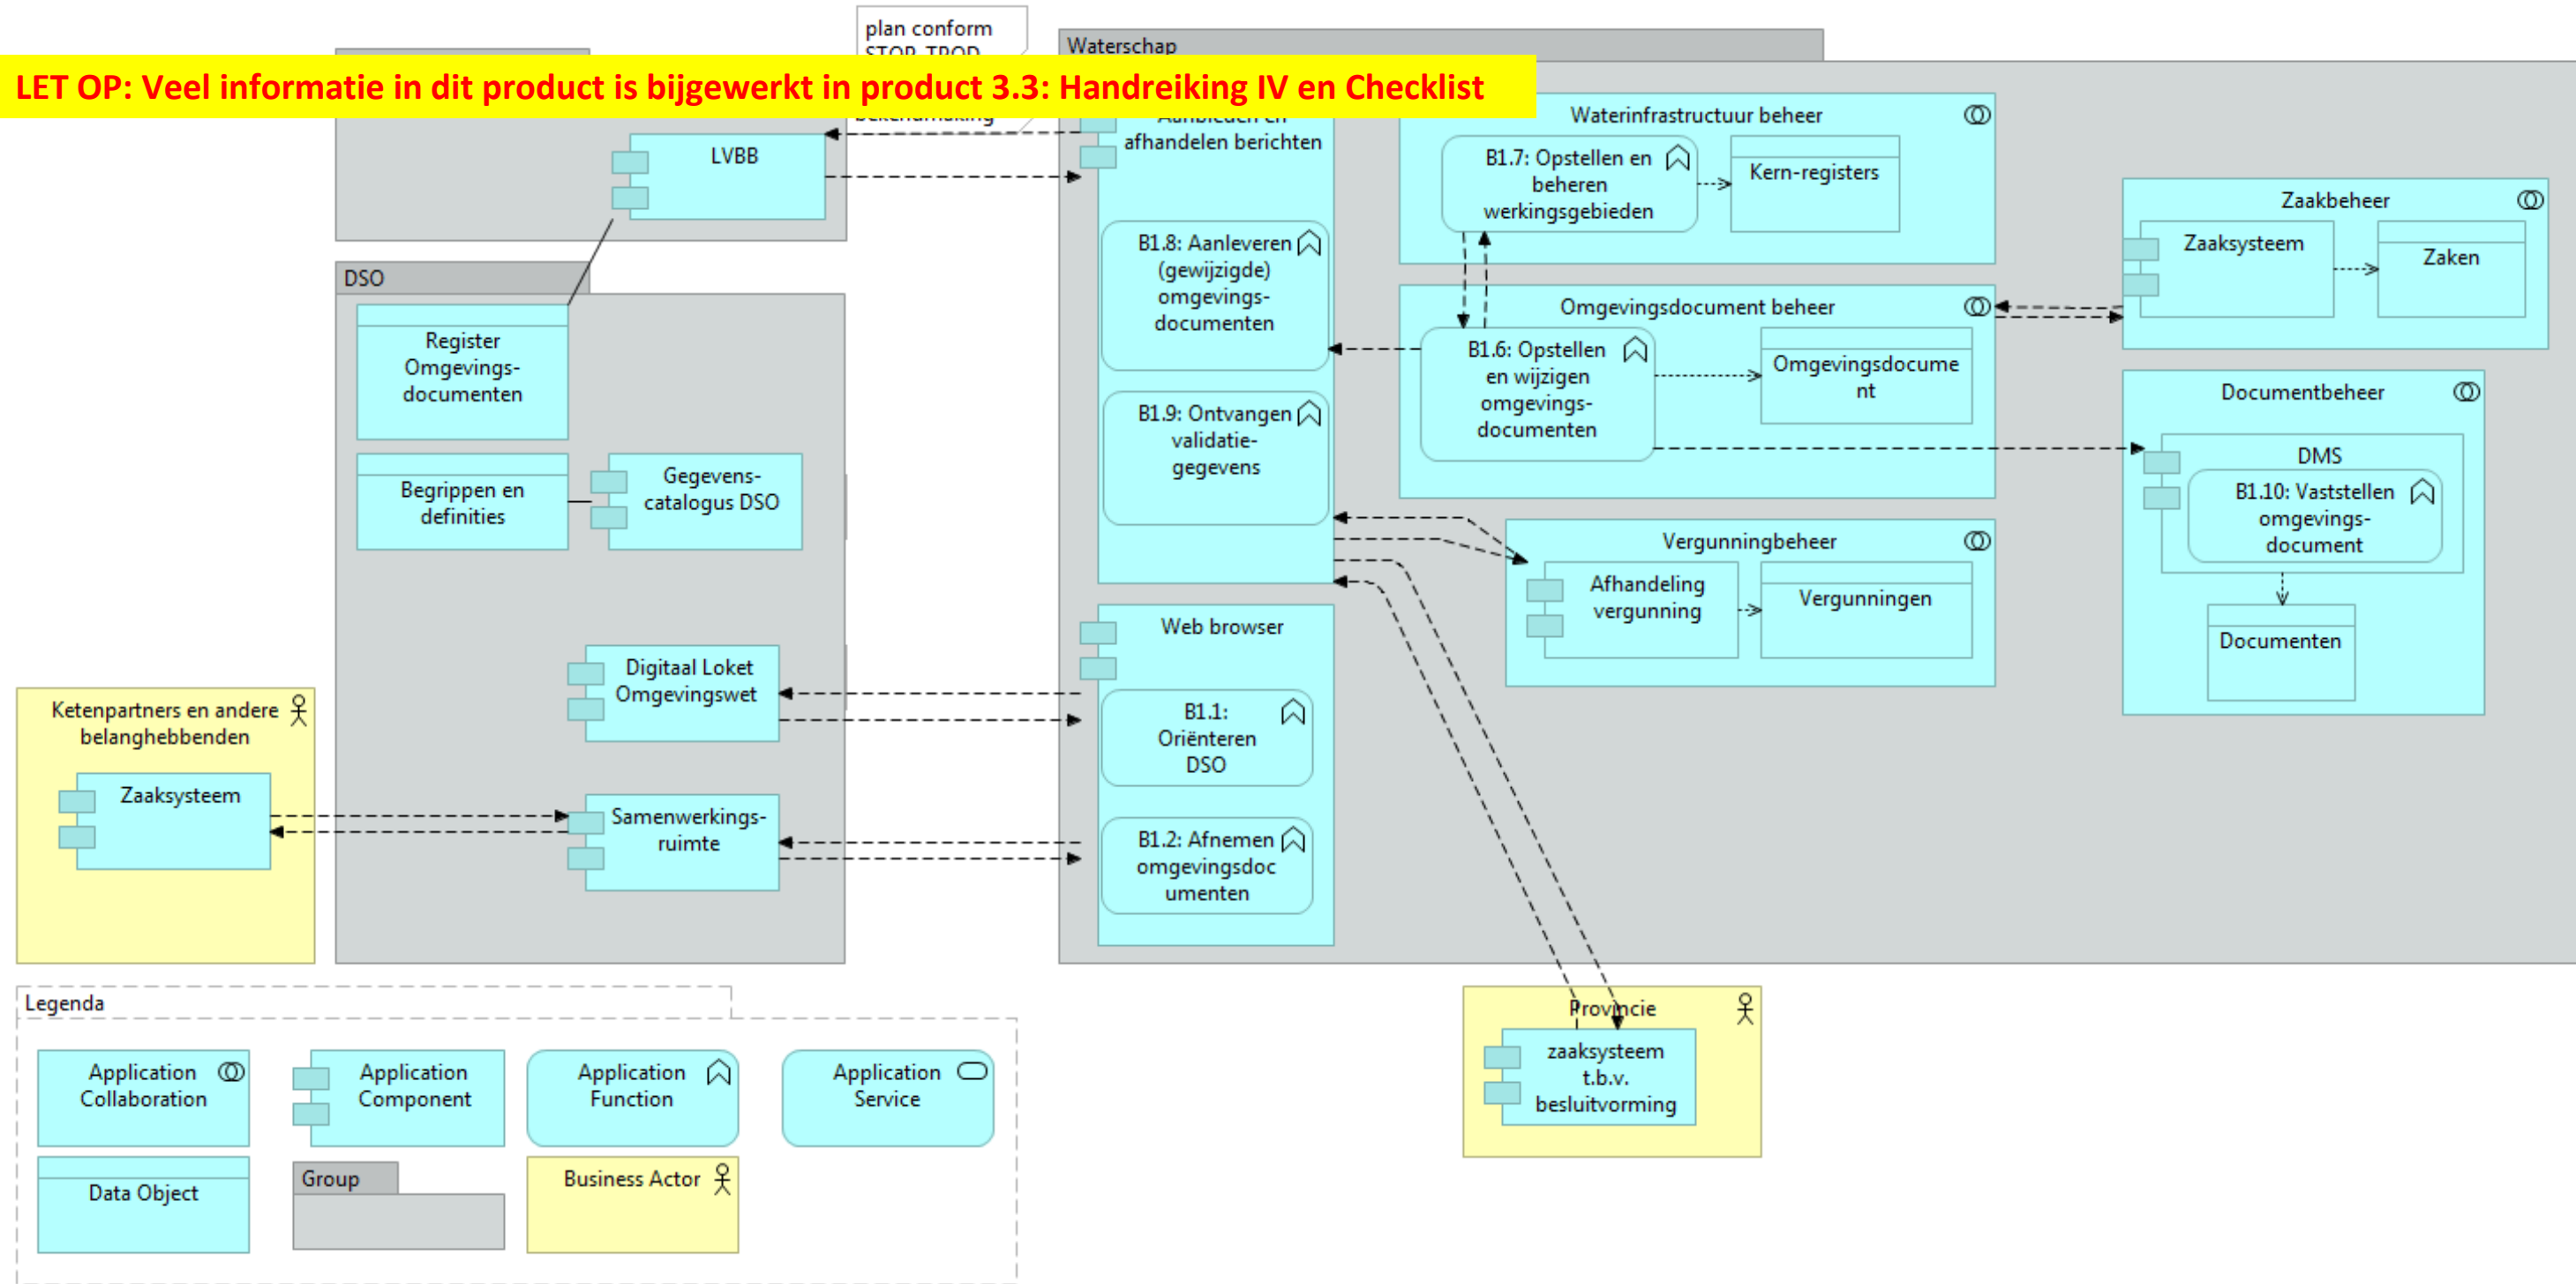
plan conform STOP-TPOD

Waterschap

LET OP: Veel informatie in dit product is bijgewerkt in product 3.3: Handreiking IV en Checklist

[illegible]

LVBB

Aanbieden en afhandelen berichten

B1.8: Aanleveren (gewijzigde) omgevings-documenten

B1.9: Ontvangen validatie-gegevens

Waterinfrastructuur beheer

B1.7: Opstellen en beheren werkingsgebieden

Kern-registers

Omgevingsdocument beheer

B1.6: Opstellen en wijzigen omgevings-documenten

Omgevingsdocument

Zaakbeheer

Zaaksysteem

Zaken

Documentbeheer

DMS

B1.10: Vaststellen omgevings-document

Documenten

Vergunningbeheer

Afhandeling vergunning

Vergunningen

DSO

Register Omgevings-documenten

Begrippen en definities

Gegevens-catalogus DSO

Digitaal Loket Omgevingswet

Samenwerkings-ruimte

Web browser

B1.1: Oriënteren DSO

B1.2: Afnemen omgevingsdocumenten

Ketenpartners en andere belanghebbenden

Zaaksysteem

Provincie

zaaksysteem t.b.v. besluitvorming

Legenda

Application Collaboration

Application Component

Application Function

Application Service

Data Object

Group

Business Actor